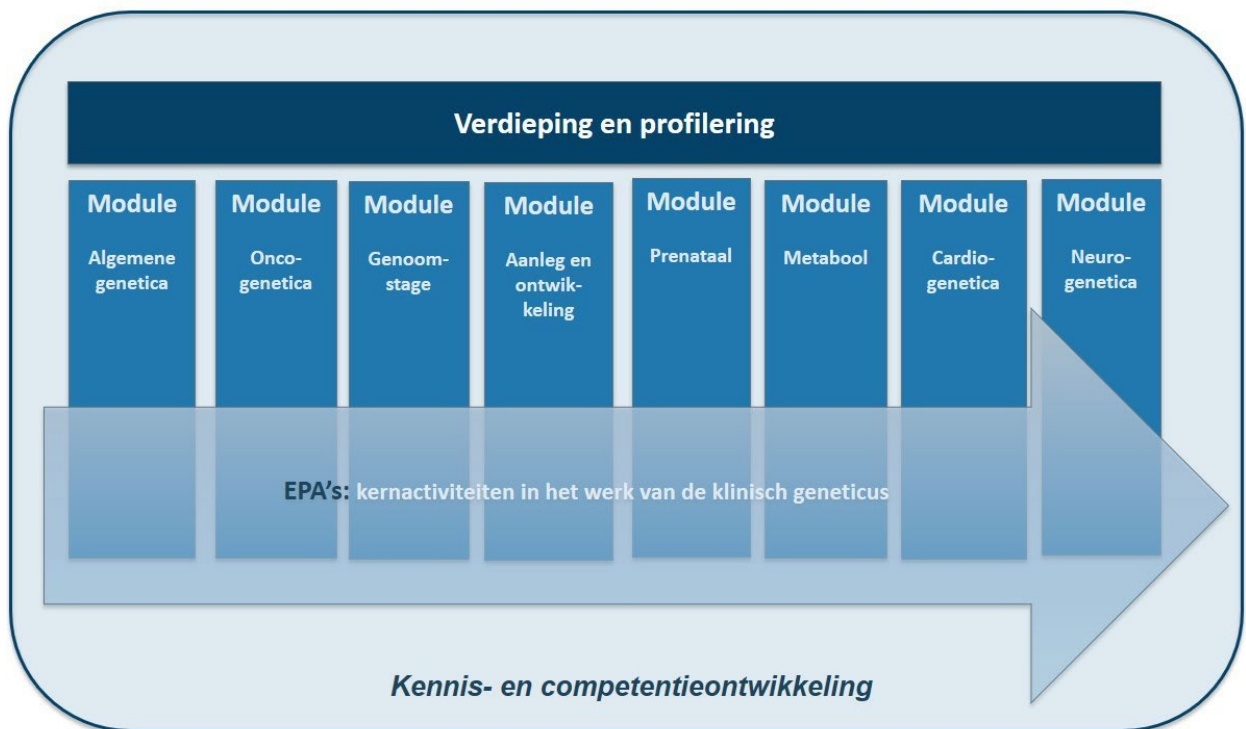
Verdieping en profilering

Module
Algemene genetica

Module
Onco-genetica

Module
Genoom-stage

Module
Aanleg en ontwikkeling

Module
Prenataal

Module
Metabool

Module
Cardio-genetica

Module
Neuro-genetica

EPA's: kernactiviteiten in het werk van de klinisch geneticus

Kennis- en competentieontwikkeling